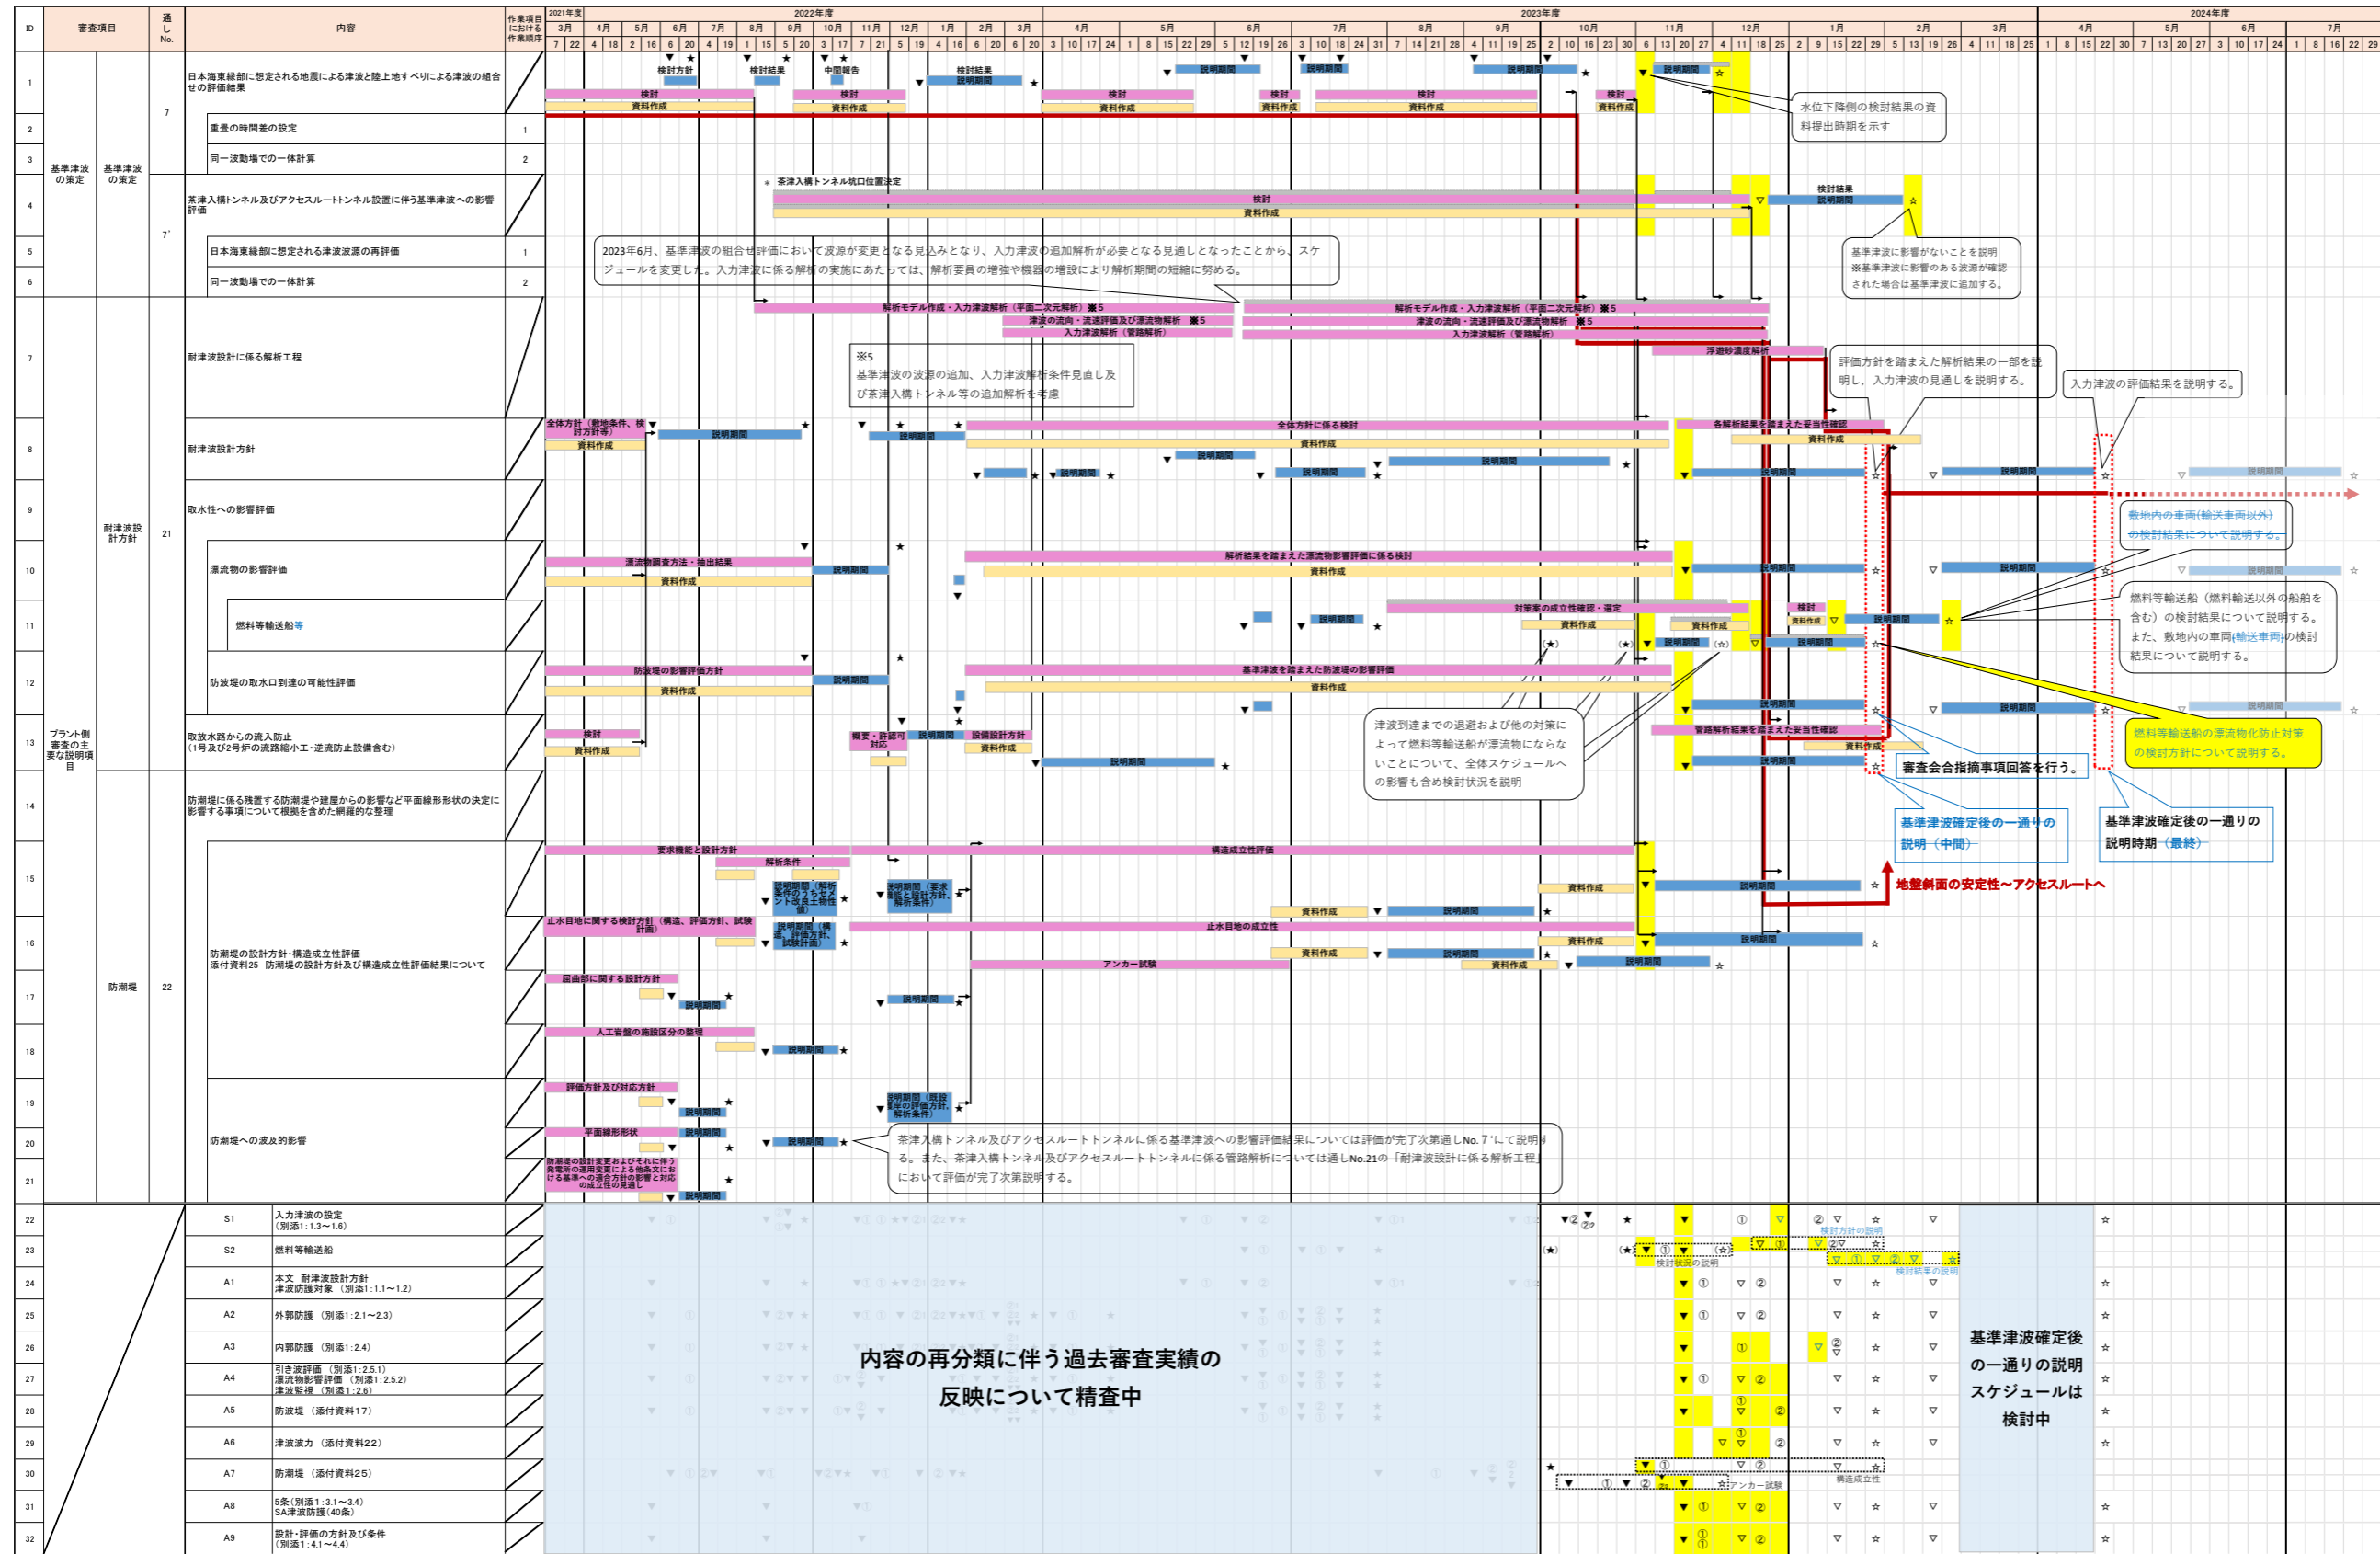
| ID | 審査項目 | | 通し No. | 内容 | 作業項目における作業順序 |
|---|---|---|---|---|---|
| 1 | 基準津波の策定 | 基準津波の策定 | 7 | 日本海東縁部に想定される地震による津波と陸上地すべりによる津波の組合せの評価結果 | |
| 2 | | | | 重畳の時間差の設定 | 1 |
| 3 | | | | 同一波動場での一体計算 | 2 |
| 4 | | | 7' | 茶津入構トンネル及びアクセスルートトンネル設置に伴う基準津波への影響評価 | |
| 5 | | | | 日本海東縁部に想定される基準津波波源の再評価 | 1 |
| 6 | | | | 同一波動場での一体計算 | 2 |
| 7 | プラント側審査の主要な説明項目 | 耐津波設計方針 | 21 | 耐津波設計に係る解析工程 | |
| 8 | | | | 耐津波設計方針 | |
| 9 | | | | 取水性への影響評価 | |
| 10 | | | | 漂流物の影響評価 | |
| 11 | | | | 燃料等輸送船等 | |
| 12 | | | | 防波堤の取水口到達の可能性評価 | |
| 13 | | | | 取放水路からの流入防止（1号及び2号炉の流路縮小工・逆流防止設備含む） | |
| 14 | | 防潮堤 | 22 | 防潮堤に係る残置する防波堤や建屋からの影響など平面線形形状の決定に影響する事項について根拠を含めた網羅的な整理 | |
| 15-18 | | | | 防潮堤の設計方針・構造成立性評価 添付資料25 防潮堤の設計方針及び構造成立性評価結果について | |
| 19-21 | | | | 防潮堤への波及的影響 | |
| 22 | | | | S1 | 入力津波の設定（別添1：1.3～1.6） |
| 23 | | | | S2 | 燃料等輸送船 |
| 24 | | | | A1 | 本文 耐津波設計方針 津波防護対象（別添1：1.1～1.2） |
| 25 | | | | A2 | 外郭防護（別添1：2.1～2.3） |
| 26 | | | | A3 | 内郭防護（別添1：2.4） |
| 27 | | | | A4 | 引き波評価（別添1：2.5.1） 漂流物影響評価（別添1：2.5.2） 津波監視（別添1：2.6） |
| 28 | | | | A5 | 防波堤（添付資料17） |
| 29 | | | | A6 | 津波波力（添付資料22） |
| 30 | | | | A7 | 防潮堤（添付資料25） |
| 31 | | | | A8 | 5条（別添1：3.1～3.4） SA津波防護（40条） |
| 32 | | | | A9 | 設計・評価の方針及び条件（別添1：4.1～4.4） |

2021年度 3月 7 22
2022年度 4月 4 18 5月 2 16 6月 6 20 7月 4 19 8月 1 15 9月 5 20 10月 3 17 11月 7 21 12月 5 19 1月 4 16 2月 6 20 3月 6 20
2023年度 4月 3 10 17 24 5月 1 8 15 22 29 6月 5 12 19 26 7月 3 10 18 24 31 8月 7 14 21 28 9月 4 11 19 25 10月 2 10 16 23 30 11月 6 13 20 27 12月 4 11 18 25 1月 2 9 15 22 29 2月 5 13 19 26 3月 4 11 18 25
2024年度 4月 1 8 15 22 30 5月 7 13 20 27 6月 3 10 17 24 7月 1 8 16 22 29

検討方針 検討結果 中間報告 検討結果 説明期間 検討 資料作成 説明期間

水位下降側の検討結果の資料提出時期を示す

茶津入構トンネル坑口位置決定
検討 資料作成 検討結果 説明期間

基準津波に影響がないことを説明
※基準津波に影響のある波源が確認された場合は基準津波に追加する。

2023年6月、基準津波の組合せ評価において波源が変更となる見込みとなり、入力津波の追加解析が必要となる見通しとなったことから、スケジュールを変更した。入力津波に係る解析の実施にあたっては、解析要員の増強や機器の増設により解析期間の短縮に努める。

解析モデル作成・入力津波解析（平面二次元解析）※5
津波の流向・流速評価及び漂流物解析 ※5
入力津波解析（管路解析）
浮遊砂濃度解析

※5
基準津波の波源の追加、入力津波解析条件見直し及び茶津入構トンネル等の追加解析を考慮

評価方針を踏まえた解析結果の一部を説明し、入力津波の見通しを説明する。

入力津波の評価結果を説明する。

全体方針（敷地条件、検討方針等） 資料作成 説明期間 全体方針に係る検討 資料作成 各解析結果を踏まえた妥当性確認 資料作成

敷地内の車両（輸送車両以外）の検討結果について説明する。

漂流物調査方法・抽出結果 資料作成 説明期間 解析結果を踏まえた漂流物影響評価に係る検討 資料作成

対策案の成立性確認・選定 資料作成 検討 資料作成 説明期間

燃料等輸送船（燃料輸送以外の船舶を含む）の検討結果について説明する。また、敷地内の車両(輸送車両)の検討結果について説明する。

防波堤の影響評価方針 資料作成 説明期間 基準津波を踏まえた防波堤の影響評価 資料作成

津波到達までの退避および他の対策によって燃料等輸送船が漂流物にならないことについて、全体スケジュールへの影響も含め検討状況を説明

燃料等輸送船の漂流物化防止対策の検討方針について説明する。

検討 資料作成 概要・許認可対応 説明期間 設備設計方針 資料作成 説明期間 管路解析結果を踏まえた妥当性確認 資料作成

審査会合指摘事項回答を行う。

基準津波確定後の一通りの説明（中間）

基準津波確定後の一通りの説明時期（最終）

要求機能と設計方針 解析条件 構造成立性評価 説明期間（解析条件のうちセメント改良土物性値） 説明期間（要求機能と設計方針、解析条件） 資料作成 説明期間

地盤斜面の安定性～アクセスルートへ

止水目地に関する検討方針（構造、評価方針、試験計画） 説明期間（構造、評価方針、試験計画） 止水目地の成立性 資料作成 説明期間 アンカー試験 資料作成 説明期間

屈曲部に関する設計方針 説明期間
人工岩盤の施設区分の整理 説明期間
評価方針及び対応方針 説明期間 説明期間（既設堤の評価方針、解析条件）
平面線形形状 説明期間
防潮堤の設計変更および他号炉の運用変更による他条文における基準への適合方針の影響と対応の成立性の見通し 説明期間

茶津入構トンネル及びアクセスルートトンネルに係る基準津波への影響評価結果については評価が完了次第通しNo.7'にて説明する。また、茶津入構トンネル及びアクセスルートトンネルに係る管路解析については通しNo.21の「耐津波設計に係る解析工程」において評価が完了次第説明する。

内容の再分類に伴う過去審査実績の反映について精査中

検討方針の説明 検討状況の説明 検討結果案の説明 アンカー試験 構造成立性

基準津波確定後の一通りの説明スケジュールは検討中